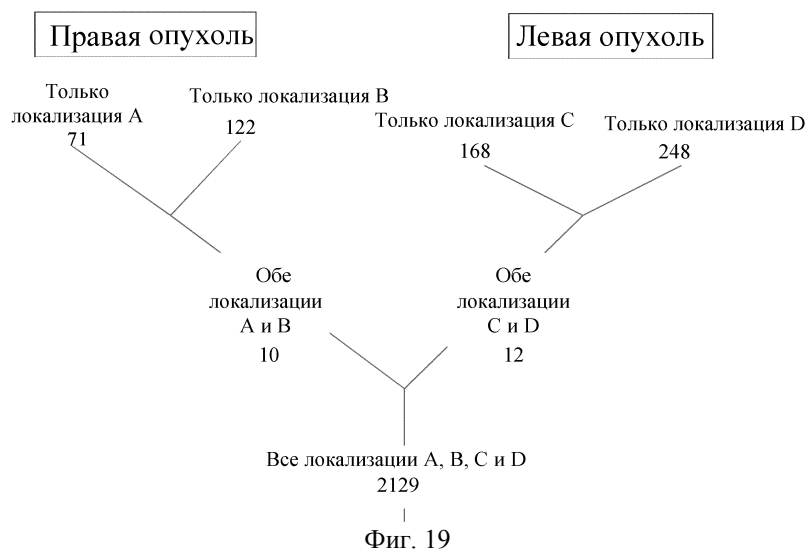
Правая опухоль

Левая опухоль

Только локализация A
71

Только локализация B
122

Только локализация C
168

Только локализация D
248

Обе локализации
A и B
10

Обе локализации
C и D
12

Все локализации A, B, C и D
2129

Фиг. 19